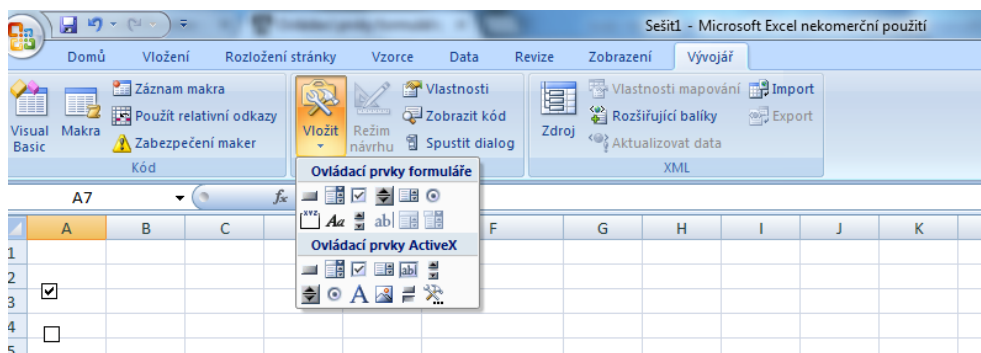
Sešit1 - Microsoft Excel nekomerční použití

Domů Vložení Rozložení stránky Vzorce Data Revize Zobrazení Vývojář

Visual Basic Makra Záznam makra Použít relativní odkazy Zabezpečení maker Kód

Vložit Režim návrhu Vlastnosti Zobrazit kód Spustit dialog

Zdroj Vlastnosti mapování Rozšiřující balíky Aktualizovat data Import Export XML

A7 $f_x$

Ovládací prvky formuláře

Ovládací prvky ActiveX

| | A | B | C | | F | G | H | I | J | K |
|---|---|---|---|---|---|---|---|---|---|---|
| 1 | | | | | | | | | | |
| 2 | | | | | | | | | | |
| 3 | ☑ | | | | | | | | | |
| 4 | ☐ | | | | | | | | | |
| 5 | | | | | | | | | | |